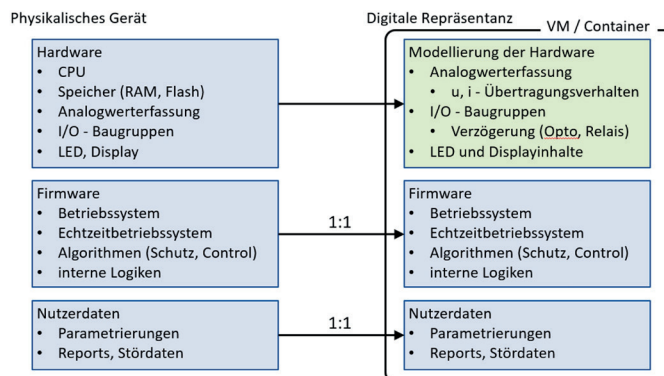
Physikalisches Gerät

Hardware
• CPU
• Speicher (RAM, Flash)
• Analogwerterfassung
• I/O - Baugruppen
• LED, Display

Firmware
• Betriebssystem
• Echtzeitbetriebssystem
• Algorithmen (Schutz, Control)
• interne Logiken

Nutzerdaten
• Parametrierungen
• Reports, Stördaten

1:1

1:1

Digitale Repräsentanz

VM / Container

Modellierung der Hardware
• Analogwerterfassung
  • u, i - Übertragungsverhalten
• I/O - Baugruppen
  • Verzögerung (Opto, Relais)
• LED und Displayinhalte

Firmware
• Betriebssystem
• Echtzeitbetriebssystem
• Algorithmen (Schutz, Control)
• interne Logiken

Nutzerdaten
• Parametrierungen
• Reports, Stördaten